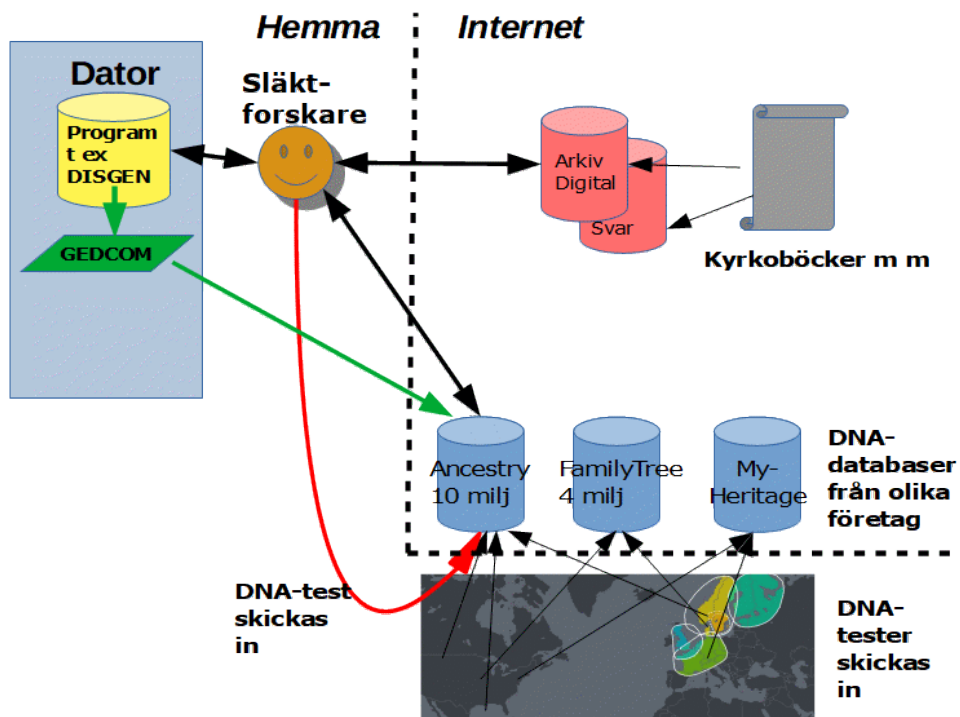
Hemma

Internet

Dator

Program t ex DISGEN

GEDCOM

Släkt-forskare

Arkiv Digital

Svar

Kyrkoböcker m m

Ancestry 10 milj

FamilyTree 4 milj

My-Heritage

DNA-databaser från olika företag

DNA-test skickas in

DNA-tester skickas in